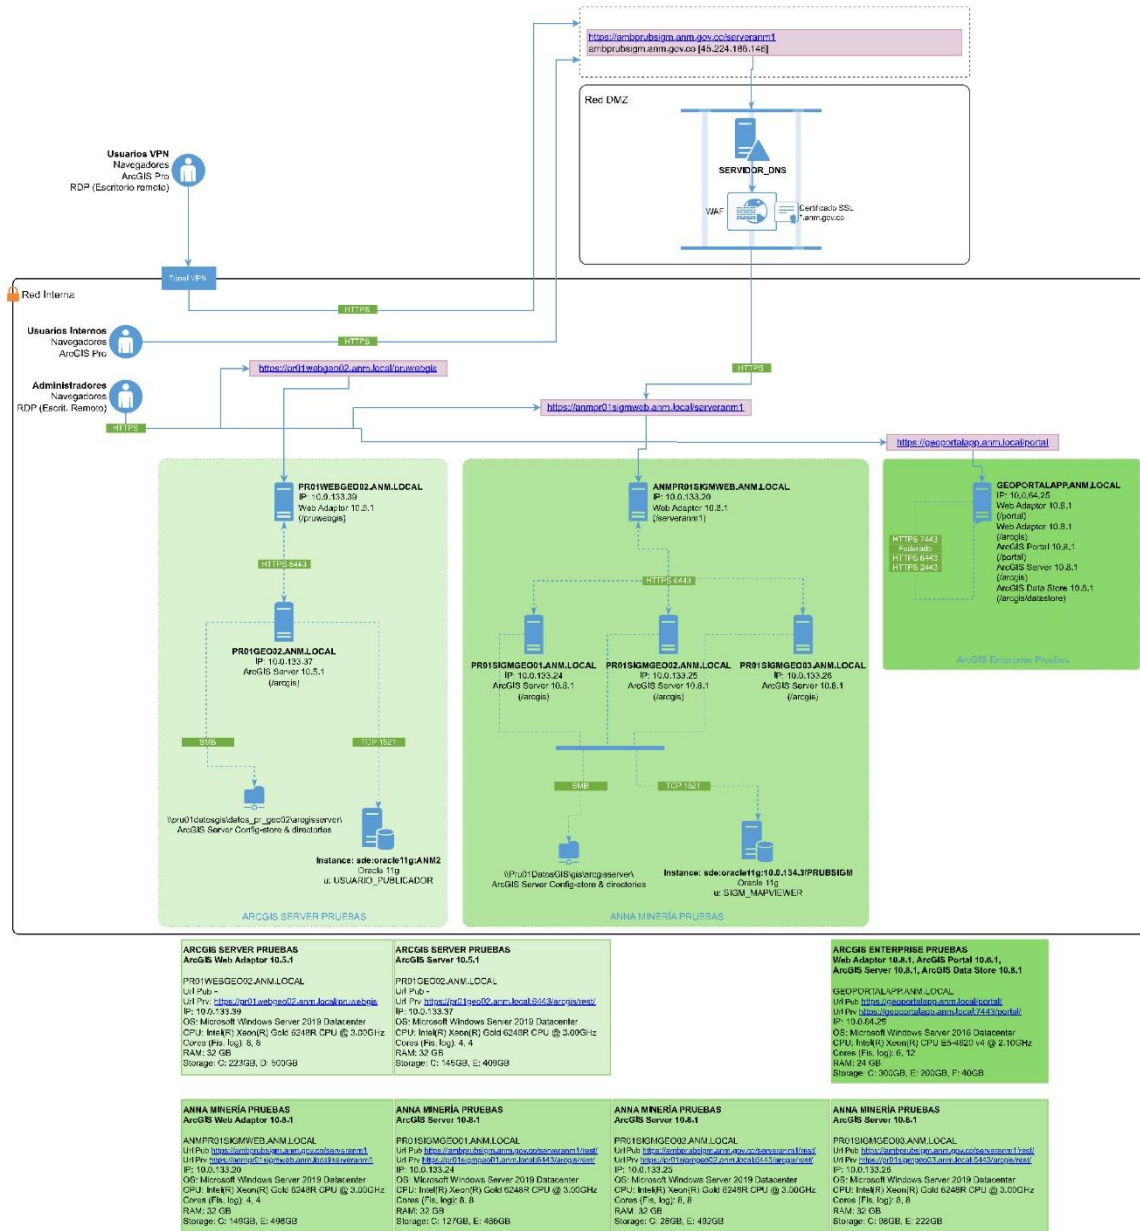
https://ambprubsigm.anm.gov.co/serveranm1
ambprubsigm.anm.gov.co [45.224.186.146]

Red DMZ

SERVIDOR_DNS

WAF

Certificado SSL
*.anm.gov.co

Usuarios VPN
Navegadores
ArcGIS Pro
RDP (Escritorio remoto)

Tunel VPN

Red Interna

HTTPS

Usuarios Internos
Navegadores
ArcGIS Pro

HTTPS

HTTPS

Administradores
Navegadores
RDP (Escrit. Remoto)

HTTPS

https://pr01webgeo02.anm.local/pruwebgis

https://anmpr01sigmweb.anm.local/serveranm1

https://geoportalapp.anm.local/portal

PR01WEBGEO02.ANM.LOCAL
IP: 10.0.133.39
Web Adaptor 10.5.1
(/pruwebgis)

HTTPS 6443

PR01GEO02.ANM.LOCAL
IP: 10.0.133.37
ArcGIS Server 10.5.1
(/arcgis)

SMB

TCP 1521

\\pru01datosgis\datos_pr_geo02\arcgisserver\
ArcGIS Server Config-store & directories

Instance: sde:oracle11g:ANM2
Oracle 11g
u: USUARIO_PUBLICADOR

ARCGIS SERVER PRUEBAS

ANMPR01SIGMWEB.ANM.LOCAL
IP: 10.0.133.20
Web Adaptor 10.8.1
(/serveranm1)

HTTPS 6443

PR01SIGMGEO01.ANM.LOCAL
IP: 10.0.133.24
ArcGIS Server 10.8.1
(/arcgis)

PR01SIGMGEO02.ANM.LOCAL
IP: 10.0.133.25
ArcGIS Server 10.8.1
(/arcgis)

PR01SIGMGEO03.ANM.LOCAL
IP: 10.0.133.26
ArcGIS Server 10.8.1
(/arcgis)

SMB

TCP 1521

\\Pru01DatosGIS\gis\arcgisserver\
ArcGIS Server Config-store & directories

Instance: sde:oracle11g:10.0.134.3/PRUBSIGM
Oracle 11g
u: SIGM_MAPVIEWER

ANNA MINERIA PRUEBAS

GEOPORTALAPP.ANM.LOCAL
IP: 10.0.64.25
Web Adaptor 10.8.1
(/portal)
Web Adaptor 10.8.1
(/arcgis)
ArcGIS Portal 10.8.1
(/portal)
ArcGIS Server 10.8.1
(/arcgis)
ArcGIS Data Store 10.8.1
(/arcgis/datastore)

HTTPS 7443
Federado
HTTPS 6443
HTTPS 2443

ArcGIS Enterprise Pruebas

ARCGIS SERVER PRUEBAS
ArcGIS Web Adaptor 10.5.1

PR01WEBGEO02.ANM.LOCAL
Url Pub -
Url Prv: https://pr01webgeo02.anm.local/pruwebgis
IP: 10.0.133.39
OS: Microsoft Windows Server 2019 Datacenter
CPU: Intel(R) Xeon(R) Gold 6248R CPU @ 3.00GHz
Cores (Fis, log): 8, 8
RAM: 32 GB
Storage: C: 223GB, D: 500GB

ARCGIS SERVER PRUEBAS
ArcGIS Server 10.5.1

PR01GEO02.ANM.LOCAL
Url Pub -
Url Prv: https://pr01geo02.anm.local:6443/arcgis/rest/
IP: 10.0.133.37
OS: Microsoft Windows Server 2019 Datacenter
CPU: Intel(R) Xeon(R) Gold 6248R CPU @ 3.00GHz
Cores (Fis, log): 4, 4
RAM: 32 GB
Storage: C: 145GB, E: 409GB

ARCGIS ENTERPRISE PRUEBAS
Web Adaptor 10.8.1, ArcGIS Portal 10.8.1,
ArcGIS Server 10.8.1, ArcGIS Data Store 10.8.1

GEOPORTALAPP.ANM.LOCAL
Url Pub https://geoportalapp.anm.local/portal/
Url Prv https://geoportalapp.anm.local:7443/portal/
IP: 10.0.64.25
OS: Microsoft Windows Server 2016 Datacenter
CPU: Intel(R) Xeon(R) CPU E5-4620 v4 @ 2.10GHz
Cores (Fis, log): 6, 12
RAM: 24 GB
Storage: C: 300GB, E: 200GB, F: 40GB

ANNA MINERIA PRUEBAS
ArcGIS Web Adaptor 10.8.1

ANMPR01SIGMWEB.ANM.LOCAL
Url Pub https://ambprubsigm.anm.gov.co/serveranm1
Url Prv https://anmpr01sigmweb.anm.local/serveranm1
IP: 10.0.133.20
OS: Microsoft Windows Server 2019 Datacenter
CPU: Intel(R) Xeon(R) Gold 6248R CPU @ 3.00GHz
Cores (Fis, log): 4, 4
RAM: 32 GB
Storage: C: 149GB, E: 498GB

ANNA MINERIA PRUEBAS
ArcGIS Server 10.8.1

PR01SIGMGEO01.ANM.LOCAL
Url Pub https://ambprubsigm.anm.gov.co/serveranm1/rest/
Url Prv https://pr01sigmgeo01.anm.local:6443/arcgis/rest/
IP: 10.0.133.24
OS: Microsoft Windows Server 2019 Datacenter
CPU: Intel(R) Xeon(R) Gold 6248R CPU @ 3.00GHz
Cores (Fis, log): 8, 8
RAM: 32 GB
Storage: C: 127GB, E: 486GB

ANNA MINERIA PRUEBAS
ArcGIS Server 10.8.1

PR01SIGMGEO02.ANM.LOCAL
Url Pub https://ambprubsigm.anm.gov.co/serveranm1/rest/
Url Prv https://pr01sigmgeo02.anm.local:6443/arcgis/rest/
IP: 10.0.133.25
OS: Microsoft Windows Server 2019 Datacenter
CPU: Intel(R) Xeon(R) Gold 6248R CPU @ 3.00GHz
Cores (Fis, log): 8, 8
RAM: 32 GB
Storage: C: 28GB, E: 492GB

ANNA MINERIA PRUEBAS
ArcGIS Server 10.8.1

PR01SIGMGEO03.ANM.LOCAL
Url Pub https://ambprubsigm.anm.gov.co/serveranm1/rest/
Url Prv https://pr01sigmgeo03.anm.local:6443/arcgis/rest/
IP: 10.0.133.26
OS: Microsoft Windows Server 2019 Datacenter
CPU: Intel(R) Xeon(R) Gold 6248R CPU @ 3.00GHz
Cores (Fis, log): 8, 8
RAM: 32 GB
Storage: C: 86GB, E: 222GB